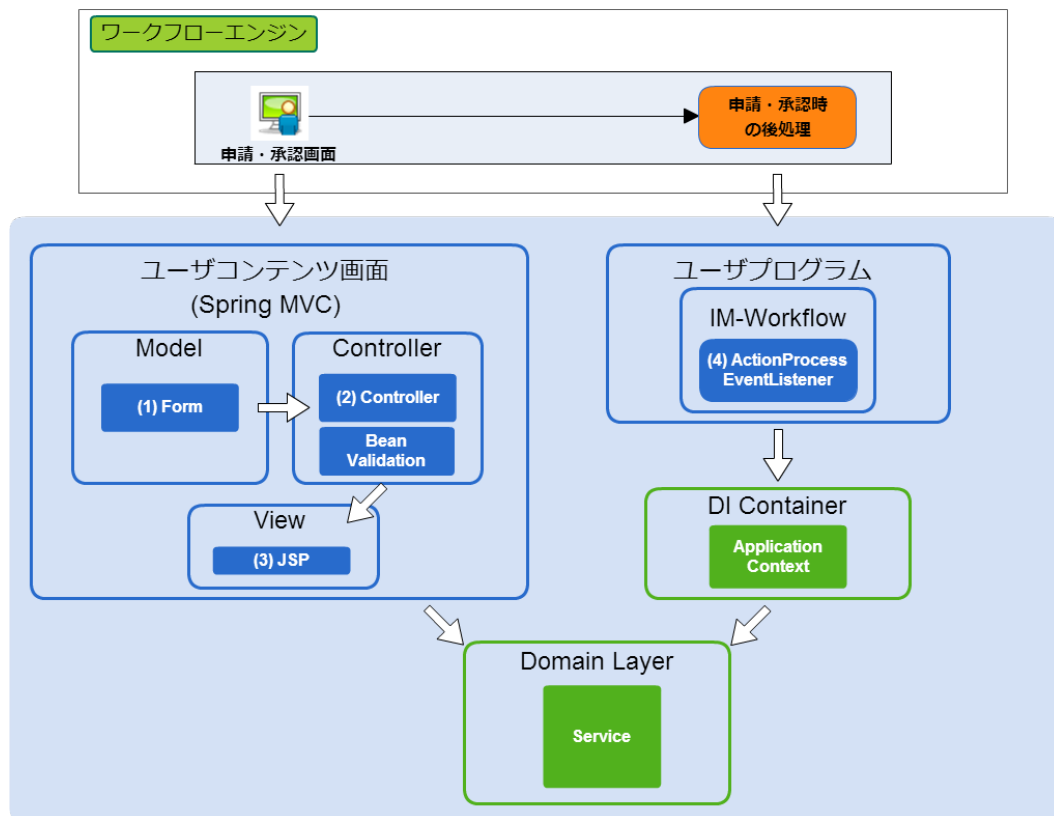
ワークフローエンジン

申請・承認画面

申請・承認時の後処理

ユーザコンテンツ画面
(Spring MVC)

Model

(1) Form

Controller

(2) Controller

Bean Validation

View

(3) JSP

ユーザプログラム

IM-Workflow

(4) ActionProcess EventListener

DI Container

Application Context

Domain Layer

Service